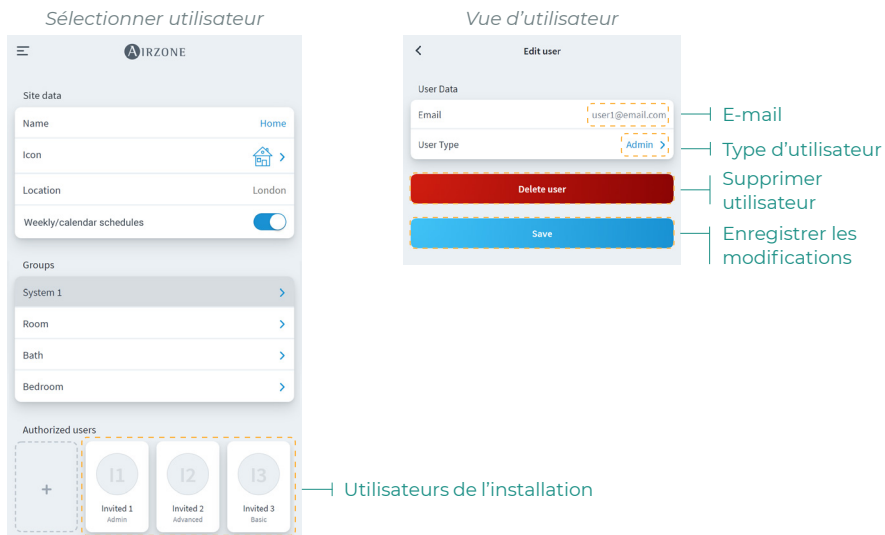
Sélectionner utilisateur

AIRZONE

Site data

Name Home

Icon

Location London

Weekly/calendar schedules

Groups

System 1

Room

Bath

Bedroom

Authorized users

+

I1
Invited 1
Admin

I2
Invited 2
Advanced

I3
Invited 3
Basic

Utilisateurs de l'installation

Vue d'utilisateur

Edit user

User Data

Email user1@email.com

User Type Admin

Delete user

Save

E-mail

Type d'utilisateur

Supprimer utilisateur

Enregistrer les modifications